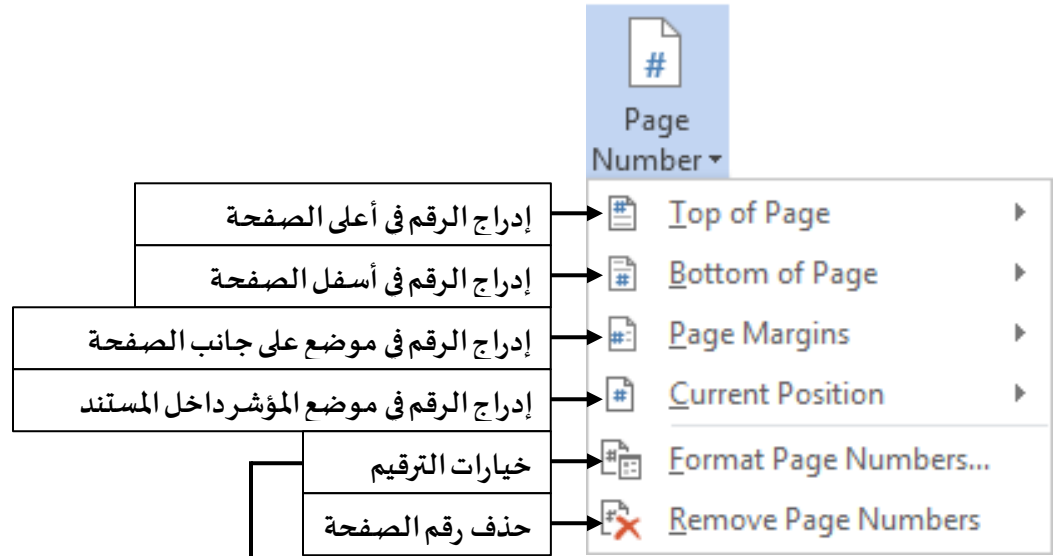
#

Page Number

إدراج الرقم فى أعلى الصفحة
Top of Page

إدراج الرقم فى أسفل الصفحة
Bottom of Page

إدراج الرقم فى موضع على جانب الصفحة
Page Margins

إدراج الرقم فى موضع المؤشر داخل المستند
Current Position

خيارات الترقيم
Format Page Numbers...

حذف رقم الصفحة
Remove Page Numbers